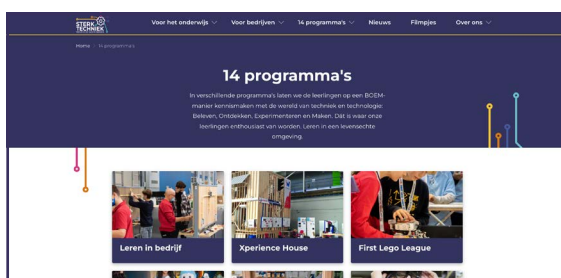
STERK TECHNIEK

Voor het onderwijs Voor bedrijven 14 programma's Nieuws Filmpjes Over ons

Home 14 programma's

14 programma's

In verschillende programma's laten we de leerlingen op een BOEM-manier kennismaken met de wereld van techniek en technologie: Beleven, Ontdekken, Experimenteren en Maken. Dát is waar onze leerlingen enthousiast van worden. Leren in een levensechte omgeving.

Leren in bedrijf

Xperience House

First Lego League